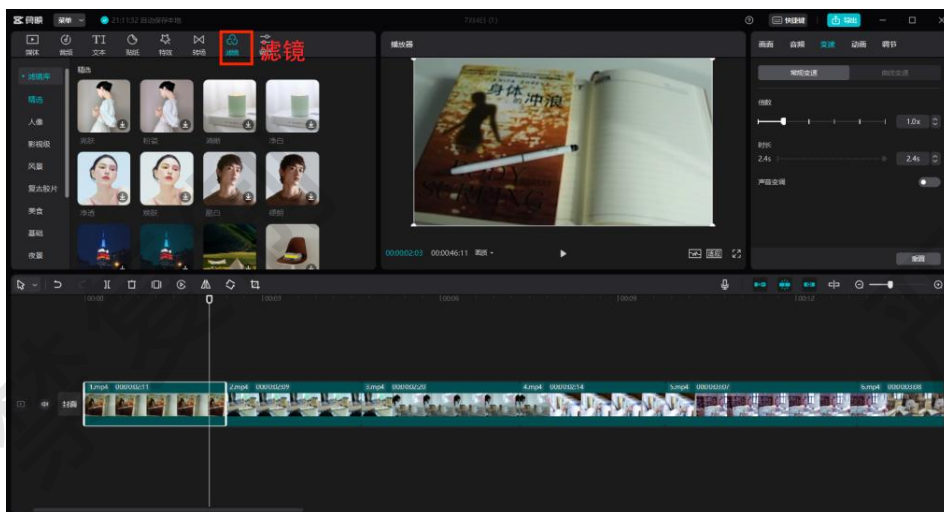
剪映 菜单 21:11:32 自动保存本地 7/14(1) 快捷键 导出

媒体 音频 文本 贴纸 特效 转场 滤镜 滤镜

播放器

画面 音频 变速 动画 调节

常规变速 曲线变速

倍数 1.0x

时长 2.4s 2.4s

声音变调

重置

滤镜库 精选

精选 人像 影视级 风景 复古胶片 美食 基础 夜景

亮肤 奶油 清晰 净白 净透 焕肤 超白 倾柏

身体的冲浪

00:00:02:03 00:00:46:11 原始

00:00 00:03 00:06 00:09 00:12

1.mp4 00:00:02:11 2.mp4 00:00:02:09 3.mp4 00:00:02:20 4.mp4 00:00:02:14 5.mp4 00:00:03:07 6.mp4 00:00:03:08

封面